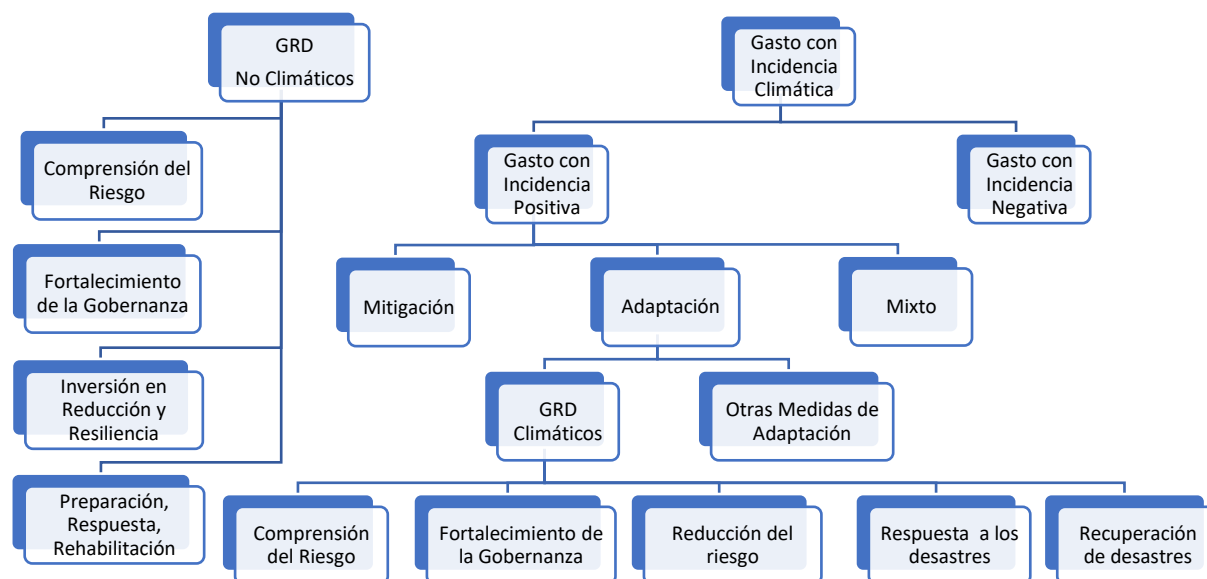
GRD
No Climáticos

Comprensión del Riesgo

Fortalecimiento de la Gobernanza

Inversión en Reducción y Resiliencia

Preparación, Respuesta, Rehabilitación

Gasto con Incidencia Climática

Gasto con Incidencia Positiva

Gasto con Incidencia Negativa

Mitigación

Adaptación

Mixto

GRD Climáticos

Otras Medidas de Adaptación

Comprensión del Riesgo

Fortalecimiento de la Gobernanza

Reducción del riesgo

Respuesta a los desastres

Recuperación de desastres